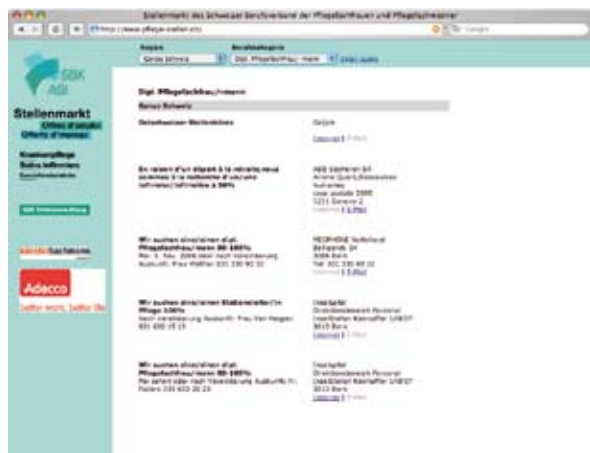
Stellenmarkt des Schweizer Berufsverband der Pflegefachfrauen und Pflegefachmänner

http://www.pflege-stellen.ch/

Region
Ganze Schweiz
Berufskategorie
Dipl. Pflegefachfrau / -mann
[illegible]

SBK ASI

Stellenmarkt
Offres d'emploi
Offerte d'impiego

Krankenpflege
Soins infirmiers
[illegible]

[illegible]

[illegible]

Adecco
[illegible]

Dipl. Pflegefachfrau/-mann

Ganze Schweiz

Unbekannter Stellenbeschrieb | Genève
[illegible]

En raison d'un départ à la retraite, nous sommes à la recherche d'une/d'un infirmier/infirmière à 80% | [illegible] Genève
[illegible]

Wir suchen eine/einen dipl. Pflegefachfrau/-mann 80-100% Per 1. Nov. 2006 oder nach Vereinbarung. Auskunft: Frau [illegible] | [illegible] Bern
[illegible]

Wir suchen eine/einen Stationsleiter/in Pflege 100% Nach Vereinbarung Auskunft: Frau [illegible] | Inselspital Direktionsbereich Personal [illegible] 3010 Bern
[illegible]

Wir suchen eine/einen dipl. Pflegefachfrau/-mann 80-100% Per sofort oder nach Vereinbarung Auskunft: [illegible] | Inselspital Direktionsbereich Personal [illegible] 3010 Bern
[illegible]